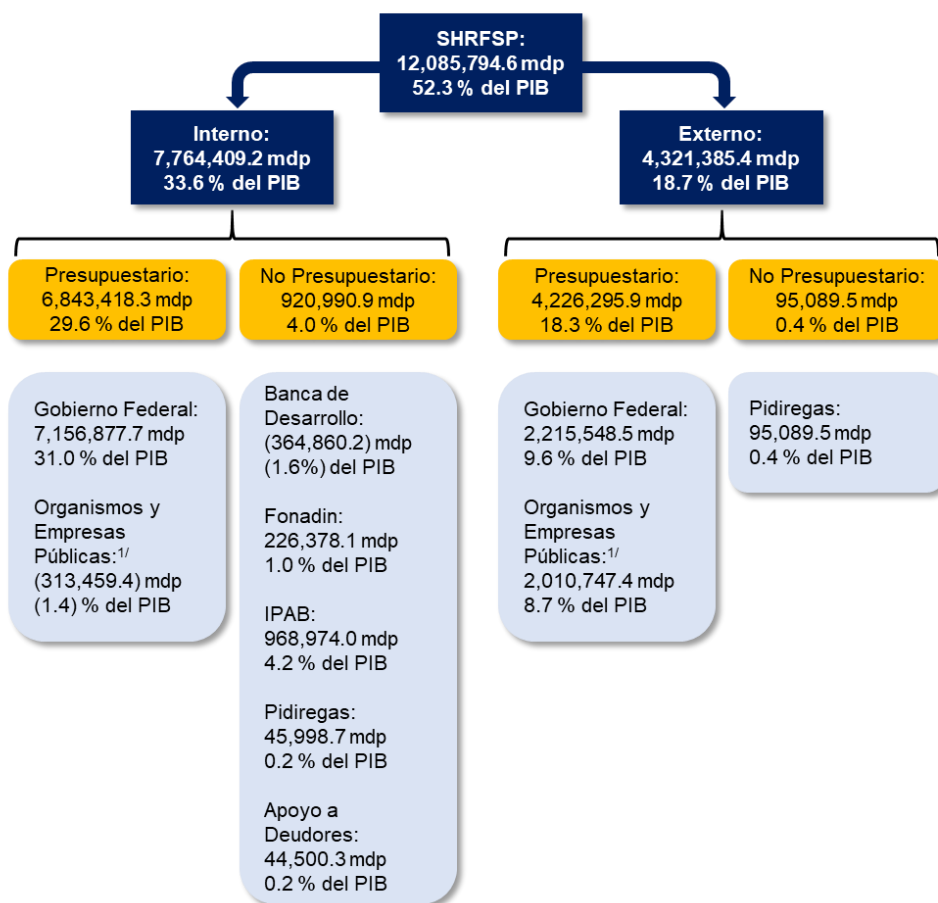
SHRFSP:
12,085,794.6 mdp
52.3 % del PIB

Interno:
7,764,409.2 mdp
33.6 % del PIB

Externo:
4,321,385.4 mdp
18.7 % del PIB

Presupuestario:
6,843,418.3 mdp
29.6 % del PIB

No Presupuestario:
920,990.9 mdp
4.0 % del PIB

Presupuestario:
4,226,295.9 mdp
18.3 % del PIB

No Presupuestario:
95,089.5 mdp
0.4 % del PIB

Gobierno Federal:
7,156,877.7 mdp
31.0 % del PIB

Organismos y Empresas Públicas:$^{1/}$
(313,459.4) mdp
(1.4) % del PIB

Banca de Desarrollo:
(364,860.2) mdp
(1.6%) del PIB

Fonadin:
226,378.1 mdp
1.0 % del PIB

IPAB:
968,974.0 mdp
4.2 % del PIB

Pidiregas:
45,998.7 mdp
0.2 % del PIB

Apoyo a Deudores:
44,500.3 mdp
0.2 % del PIB

Gobierno Federal:
2,215,548.5 mdp
9.6 % del PIB

Organismos y Empresas Públicas:$^{1/}$
2,010,747.4 mdp
8.7 % del PIB

Pidiregas:
95,089.5 mdp
0.4 % del PIB